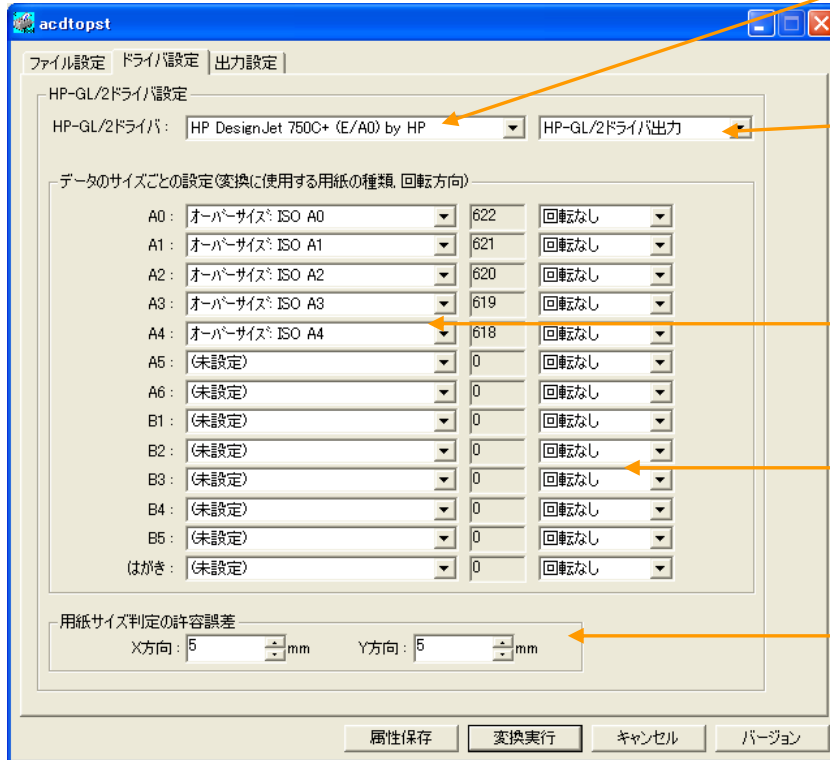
acdtopst

ファイル設定 | ドライバ設定 | 出力設定

HP-GL/2ドライバ設定

HP-GL/2ドライバ： HP DesignJet 750C+ (E/A0) by HP | HP-GL/2ドライバ出力

データのサイズごとの設定(変換に使用する用紙の種類, 回転方向)

| | | | |
|---|---|---|---|
| A0： | オーバーサイズ: ISO A0 | 622 | 回転なし |
| A1： | オーバーサイズ: ISO A1 | 621 | 回転なし |
| A2： | オーバーサイズ: ISO A2 | 620 | 回転なし |
| A3： | オーバーサイズ: ISO A3 | 619 | 回転なし |
| A4： | オーバーサイズ: ISO A4 | 618 | 回転なし |
| A5： | (未設定) | 0 | 回転なし |
| A6： | (未設定) | 0 | 回転なし |
| B1： | (未設定) | 0 | 回転なし |
| B2： | (未設定) | 0 | 回転なし |
| B3： | (未設定) | 0 | 回転なし |
| B4： | (未設定) | 0 | 回転なし |
| B5： | (未設定) | 0 | 回転なし |
| はがき： | (未設定) | 0 | 回転なし |

用紙サイズ判定の許容誤差

X方向：5 mm Y方向：5 mm

属性保存 | 変換実行 | キャンセル | バージョン